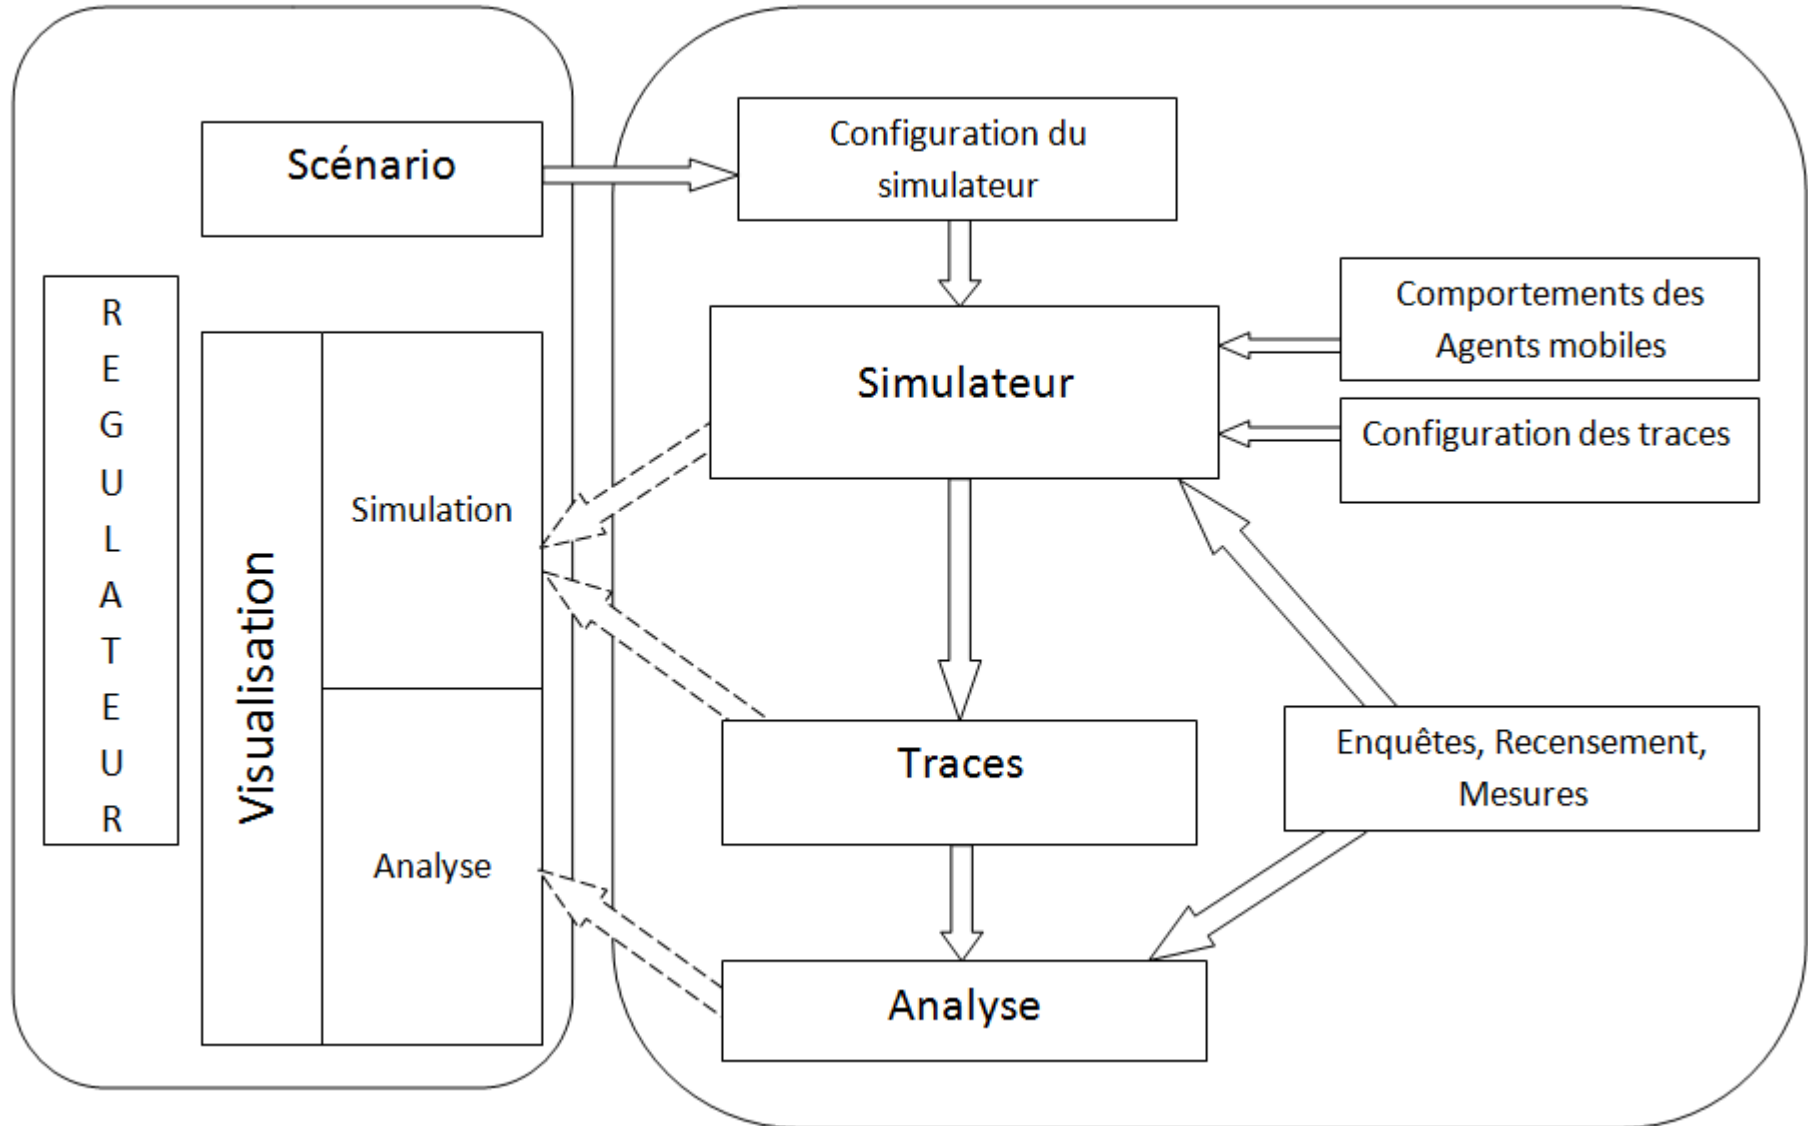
Scénario

REGULATEUR

Visualisation

Simulation

Analyse

Configuration du simulateur

Simulateur

Comportements des Agents mobiles

Configuration des traces

Traces

Enquêtes, Recensement, Mesures

Analyse